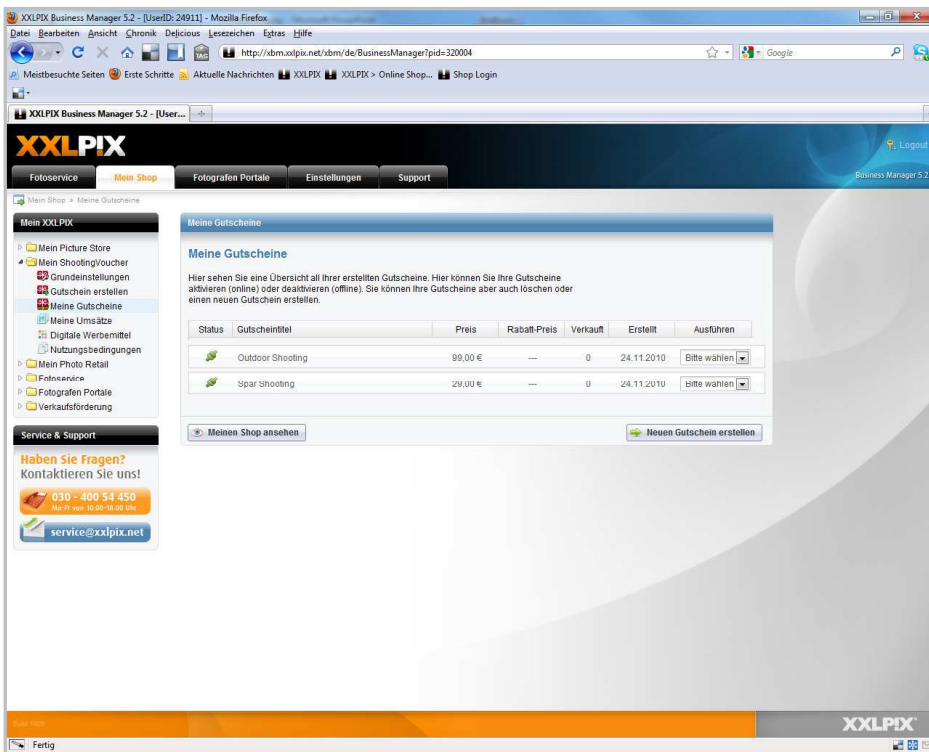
XXLPIX Business Manager 5.2 - [UserID: 24911] - Mozilla Firefox

Datei Bearbeiten Ansicht Chronik Delicious Lesezeichen Extras Hilfe

http://xbm.xxlpix.net/xbm/de/BusinessManager?pid=320004

Google

Meistbesuchte Seiten Erste Schritte Aktuelle Nachrichten XXLPIX XXLPIX > Online Shop... Shop Login

XXLPIX Business Manager 5.2 - [User...

XXLPIX

Logout

Fotoservice Mein Shop Fotografen Portale Einstellungen Support

Business Manager 5.2

Mein Shop > Meine Gutscheine

Mein XXLPIX

Mein Picture Store
Mein ShootingVoucher
Grundeinstellungen
Gutschein erstellen
Meine Gutscheine
Meine Umsätze
Digitale Werbemittel
Nutzungsbedingungen
Mein Photo Retail
Fotoservice
Fotografen Portale
Verkaufsförderung

Service & Support

Haben Sie Fragen?
Kontaktieren Sie uns!

030 - 400 54 450
Mo-Fr von 10.00-18.00 Uhr

service@xxlpix.net

Meine Gutscheine

Meine Gutscheine

Hier sehen Sie eine Übersicht all Ihrer erstellten Gutscheine. Hier können Sie Ihre Gutscheine aktivieren (online) oder deaktivieren (offline). Sie können Ihre Gutscheine aber auch löschen oder einen neuen Gutschein erstellen.

| Status | Gutscheintitel | Preis | Rabatt-Preis | Verkauft | Erstellt | Ausführen |
|---|---|---|---|---|---|---|
| | Outdoor Shooting | 99,00 € | --- | 0 | 24.11.2010 | Bitte wählen |
| | Spar Shooting | 29,00 € | --- | 0 | 24.11.2010 | Bitte wählen |

Meinen Shop ansehen

Neuen Gutschein erstellen

XXLPIX

Fertig